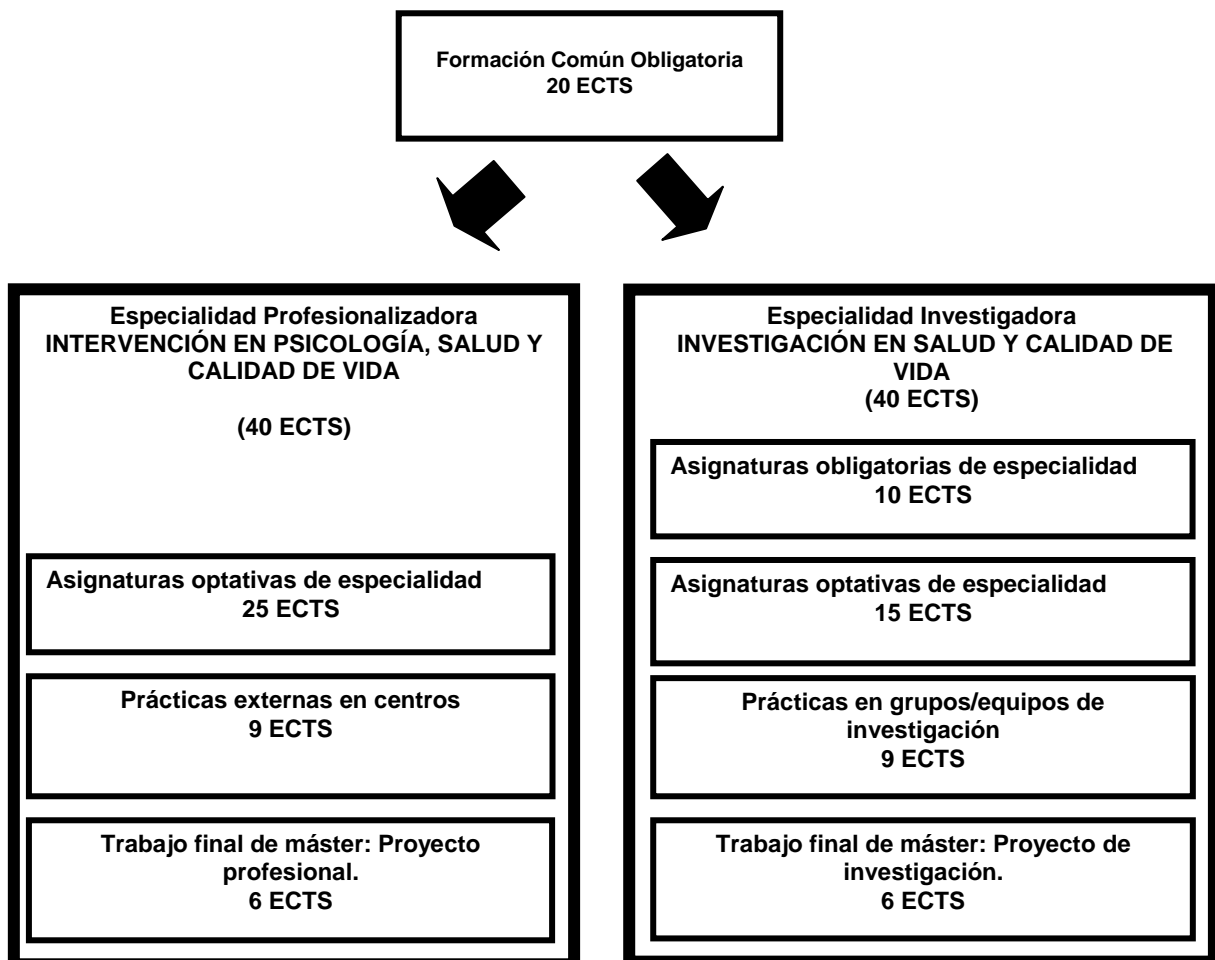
Formación Común Obligatoria
20 ECTS

Especialidad Profesionalizadora
INTERVENCIÓN EN PSICOLOGÍA, SALUD Y CALIDAD DE VIDA

(40 ECTS)

Asignaturas optativas de especialidad
25 ECTS

Prácticas externas en centros
9 ECTS

Trabajo final de máster: Proyecto profesional.
6 ECTS

Especialidad Investigadora
INVESTIGACIÓN EN SALUD Y CALIDAD DE VIDA
(40 ECTS)

Asignaturas obligatorias de especialidad
10 ECTS

Asignaturas optativas de especialidad
15 ECTS

Prácticas en grupos/equipos de investigación
9 ECTS

Trabajo final de máster: Proyecto de investigación.
6 ECTS